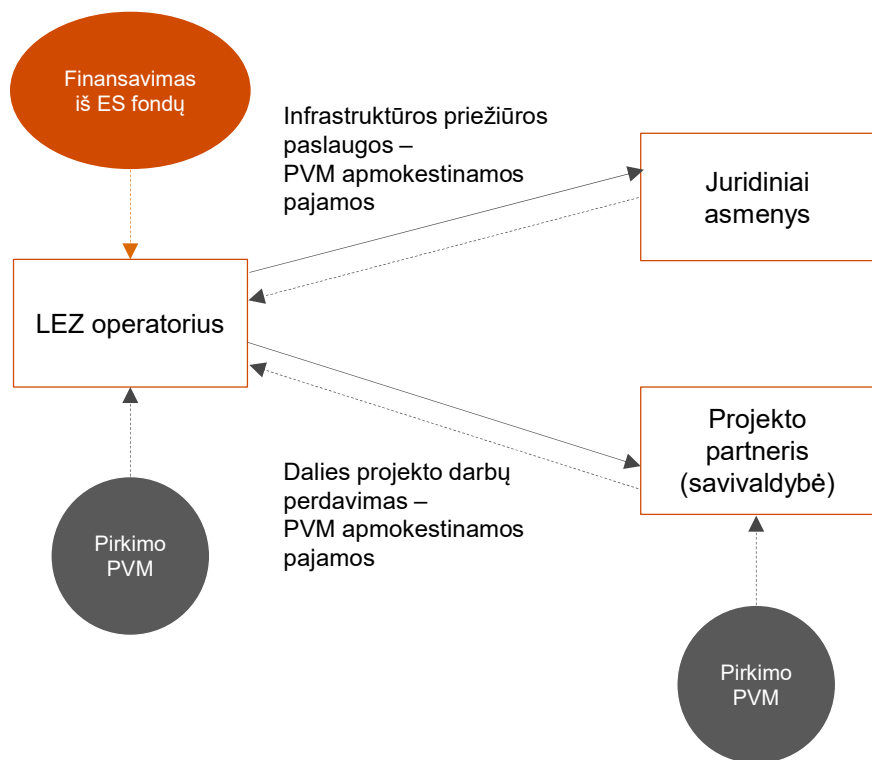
Finansavimas iš ES fondų

Infrastruktūros priežiūros paslaugos – PVM apmokestinamos pajamos

Juridiniai asmenys

LEZ operatorius

Projekto partneris (savivaldybė)

Dalies projekto darbų perdavimas – PVM apmokestinamos pajamos

Pirkimo PVM

Pirkimo PVM